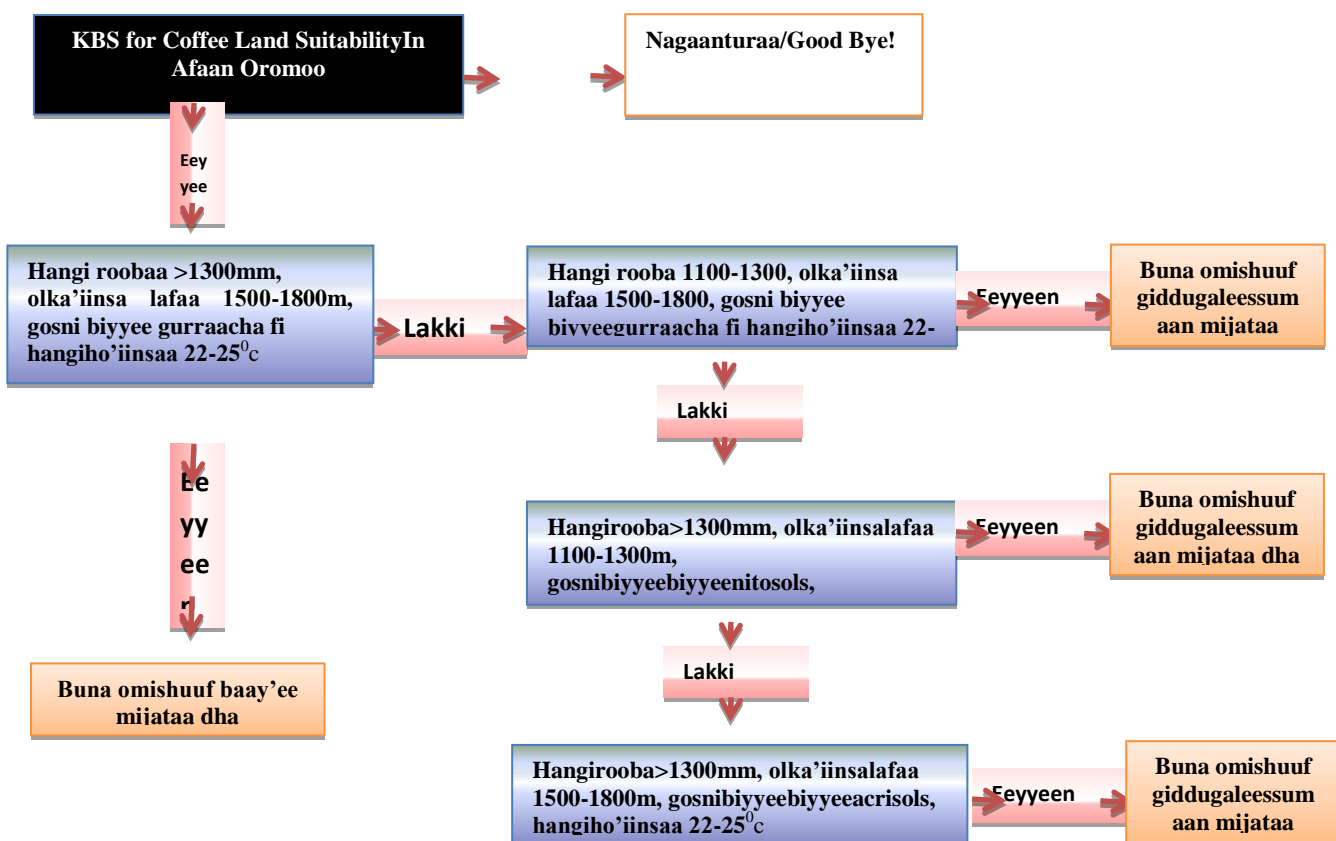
KBS for Coffee Land SuitabilityIn Afaan Oromoo

Nagaanturaa/Good Bye!

Eey yee

Hangi roobaa >1300mm, olka’iinsa lafaa 1500-1800m, gosni biyyee gurraacha fi hangiho’iinsaa 22-25$^0$c

Lakki

Hangi rooba 1100-1300, olka’iinsa lafaa 1500-1800, gosni biyyee biyyeegurraacha fi hangiho’iinsaa 22-

Eeyyeen

Buna omishuuf giddugaleessum aan mijataa

Lakki

Eeyyeen

Hangirooba>1300mm, olka’iinsalafaa 1100-1300m, gosnibiyyeebiyyeenitosols,

Eeyyeen

Buna omishuuf giddugaleessum aan mijataa dha

Lakki

Buna omishuuf baay’ee mijataa dha

Hangirooba>1300mm, olka’iinsalafaa 1500-1800m, gosnibiyyeebiyyeeacrisols, hangiho’iinsaa 22-25$^0$c

Eeyyeen

Buna omishuuf giddugaleessum aan mijataa